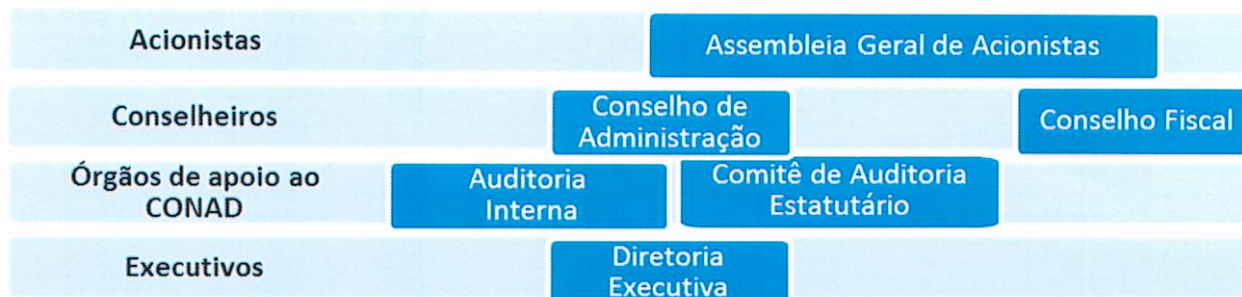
Acionistas

Assembleia Geral de Acionistas

Conselheiros

Conselho de Administração

Conselho Fiscal

Órgãos de apoio ao CONAD

Auditoria Interna

Comitê de Auditoria Estatutário

Executivos

Diretoria Executiva